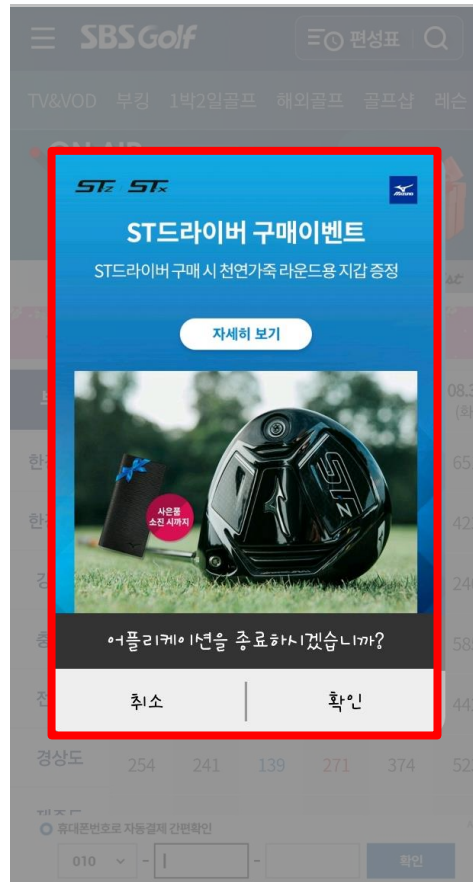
SBS Golf

편성표

TV&VOD 부킹 1박2일골프 해외골프 골프샵 레슨

ST_Z ST_X

Mizuno

ST드라이버 구매이벤트

ST드라이버 구매 시 천연가죽 라운드용 지갑 증정

자세히 보기

사은품 소진 시까지

STZ

어플리케이션을 종료하시겠습니까?

취소

확인

경상도 254 241 139 271 374 52

휴대폰번호로 자동결제 간편확인

010

확인